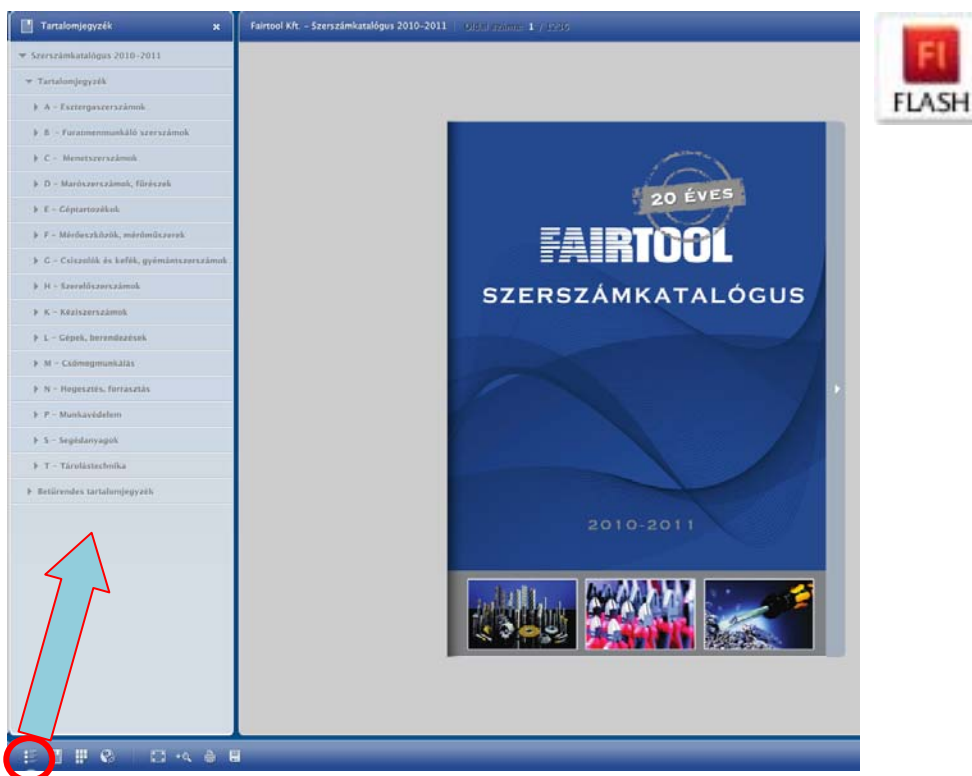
Tartalomjegyzék

Szerszámkatalógus 2010-2011
Tartalomjegyzék
A - Esztergaszerszámok
B - Furatmenmunkáló szerszámok
C - Menetszerszámok
D - Maròszerszámok, fűrészek
E - Géptartozékok
F - Mérőeszközök, mérőműszerek
G - Csiszolók és kefék, gyémántszerszámok
H - Szerelőszerszámok
K - Kéziszerszámok
L - Gépek, berendezések
M - Csőmegmunkálás
N - Hegesztés, forrasztás
P - Munkavédelem
S - Segédanyagok
T - Tároléstechnika
Betűrendes tartalomjegyzék

Fairtool Kft. - Szerszámkatalógus 2010-2011 | Oldal száma: 1 / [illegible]

20 ÉVES
FAIRTOOL
SZERSZÁMKATALÓGUS
2010-2011

Fl
FLASH